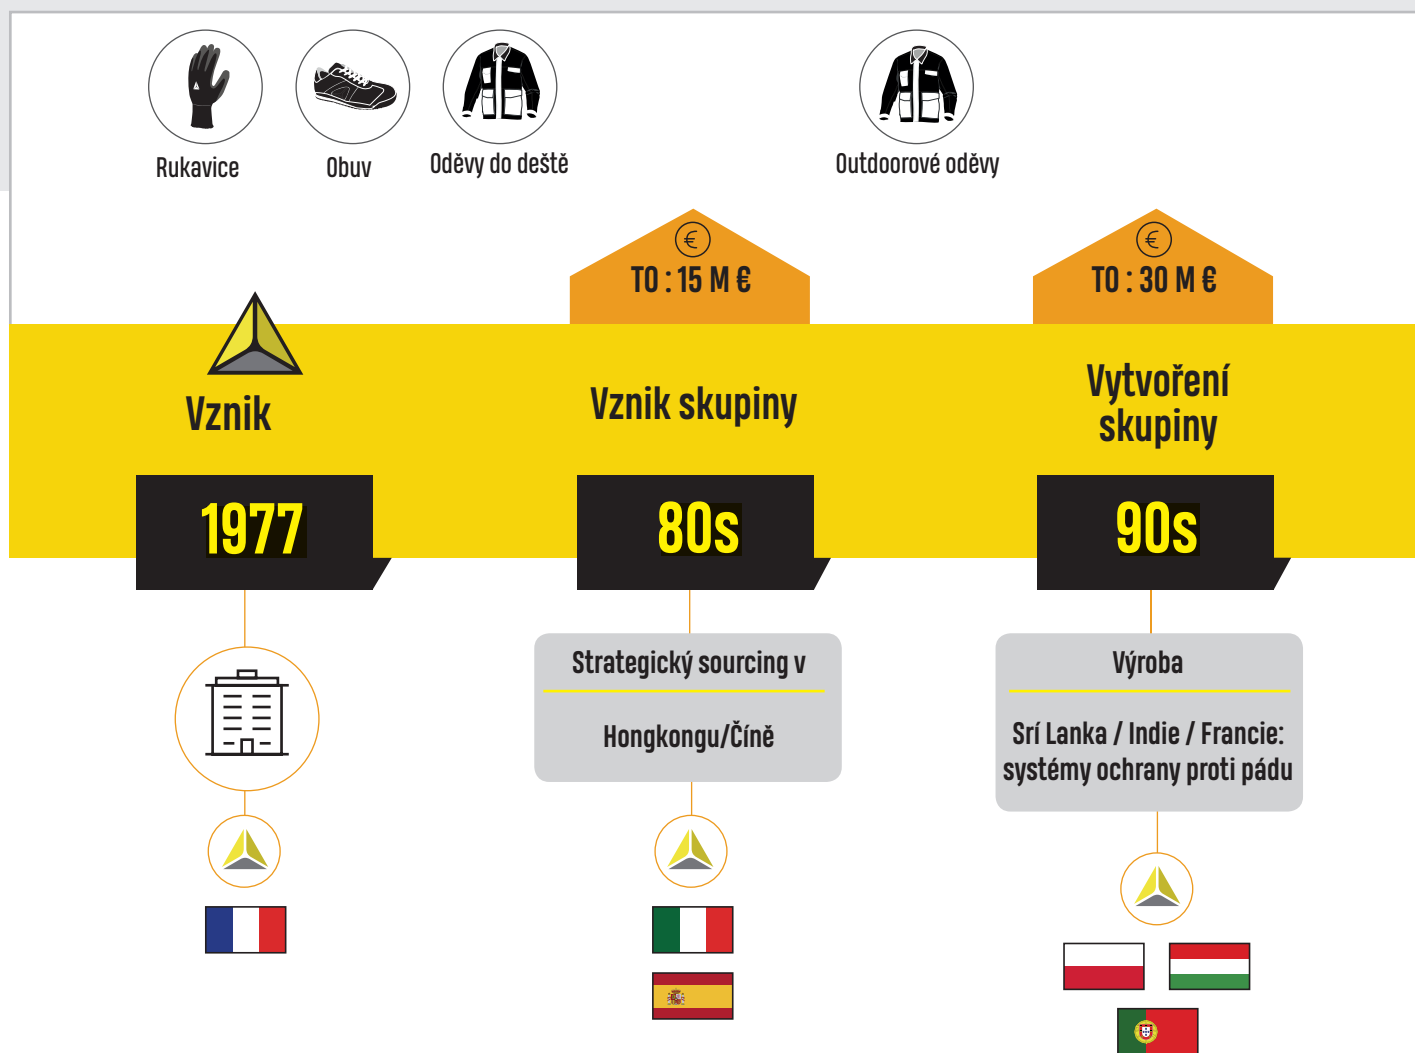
Rukavice

Obuv

Oděvy do deště

Outdoorové oděvy

TO : 15 M €

TO : 30 M €

Vznik

Vznik skupiny

Vytvoření skupiny

1977

80s

90s

Strategický sourcing v

Hongkongu/Číně

Výroba

Srí Lanka / Indie / Francie: systémy ochrany proti pádu